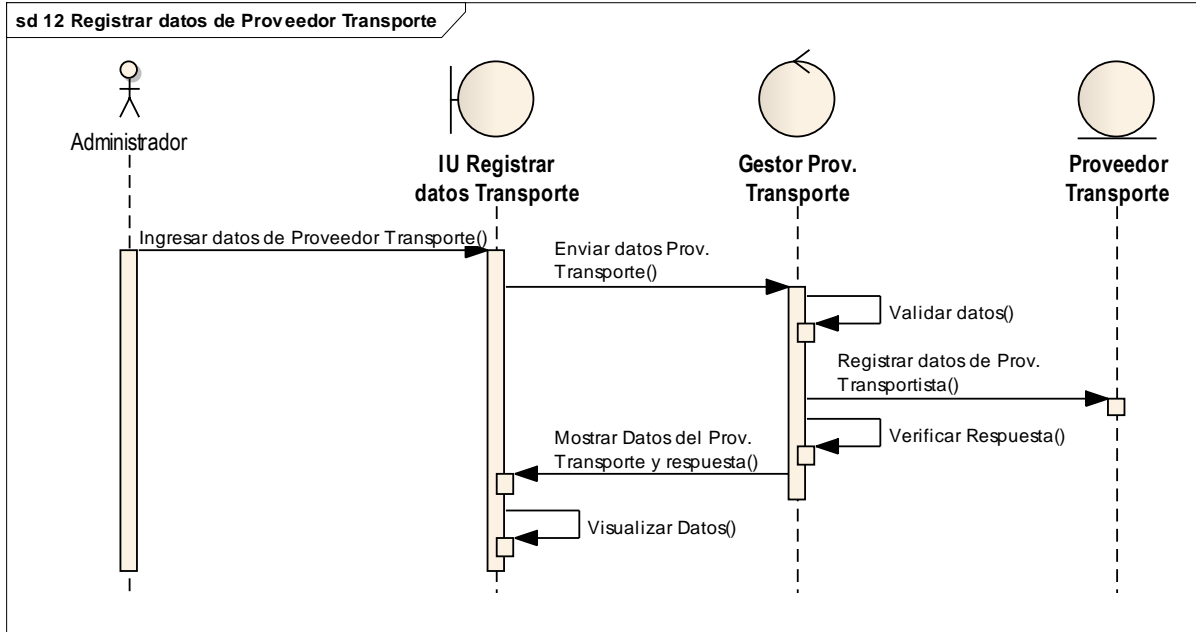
sd 12 Registrar datos de Proveedor Transporte

Administrador

IU Registrar datos Transporte

Gestor Prov. Transporte

Proveedor Transporte

Ingresar datos de Proveedor Transporte()

Enviar datos Prov. Transporte()

Validar datos()

Registrar datos de Prov. Transportista()

Verificar Respuesta()

Mostrar Datos del Prov. Transporte y respuesta()

Visualizar Datos()